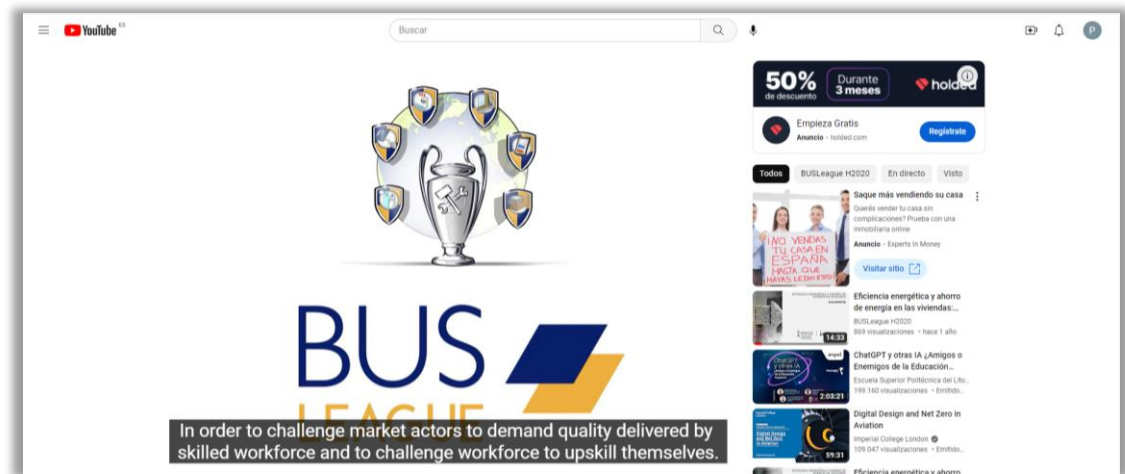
YouTube ES

Buscar

P

50% de descuento Durante 3 meses holded

Empieza Gratis
Anuncio · holded.com
Regístrate

Todos BUSLeague H2020 En directo Visto

Saque más vendiendo su casa
Querés vender tu casa sin complicaciones? Prueba con una inmobiliaria online
Anuncio · Experts in Money
Visitar sitio

NO VENDAS TU CASA EN ESPAÑA HASTA QUE HAYAS LEIDO ESTO

Eficiencia energética y ahorro de energía en las viviendas:...
BUSLeague H2020
869 visualizaciones · hace 1 año
14:33

ChatGPT y otras IA ¿Amigos o Enemigos de la Educación...
Escuela Superior Politécnica del Lito...
199.160 visualizaciones · Emitido...
2:03:21

Digital Design and Net Zero in Aviation
Imperial College London
109.047 visualizaciones · Emitido...
59:31

Eficiencia energética y ahorro

BUS LEAGUE

In order to challenge market actors to demand quality delivered by skilled workforce and to challenge workforce to upskill themselves.